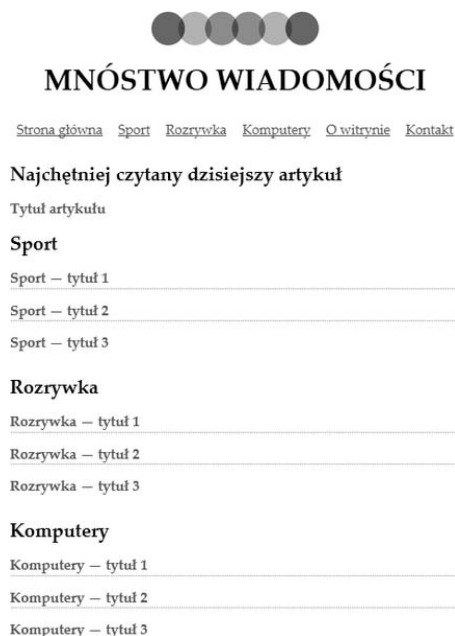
MNÓSTWO WIADOMOŚCI

Strona główna Sport Rozrywka Komputery O witrynie Kontakt

Najchętniej czytany dzisiejszy artykuł

Tytuł artykułu

Sport

Sport — tytuł 1

Sport — tytuł 2

Sport — tytuł 3

Rozrywka

Rozrywka — tytuł 1

Rozrywka — tytuł 2

Rozrywka — tytuł 3

Komputery

Komputery — tytuł 1

Komputery — tytuł 2

Komputery — tytuł 3